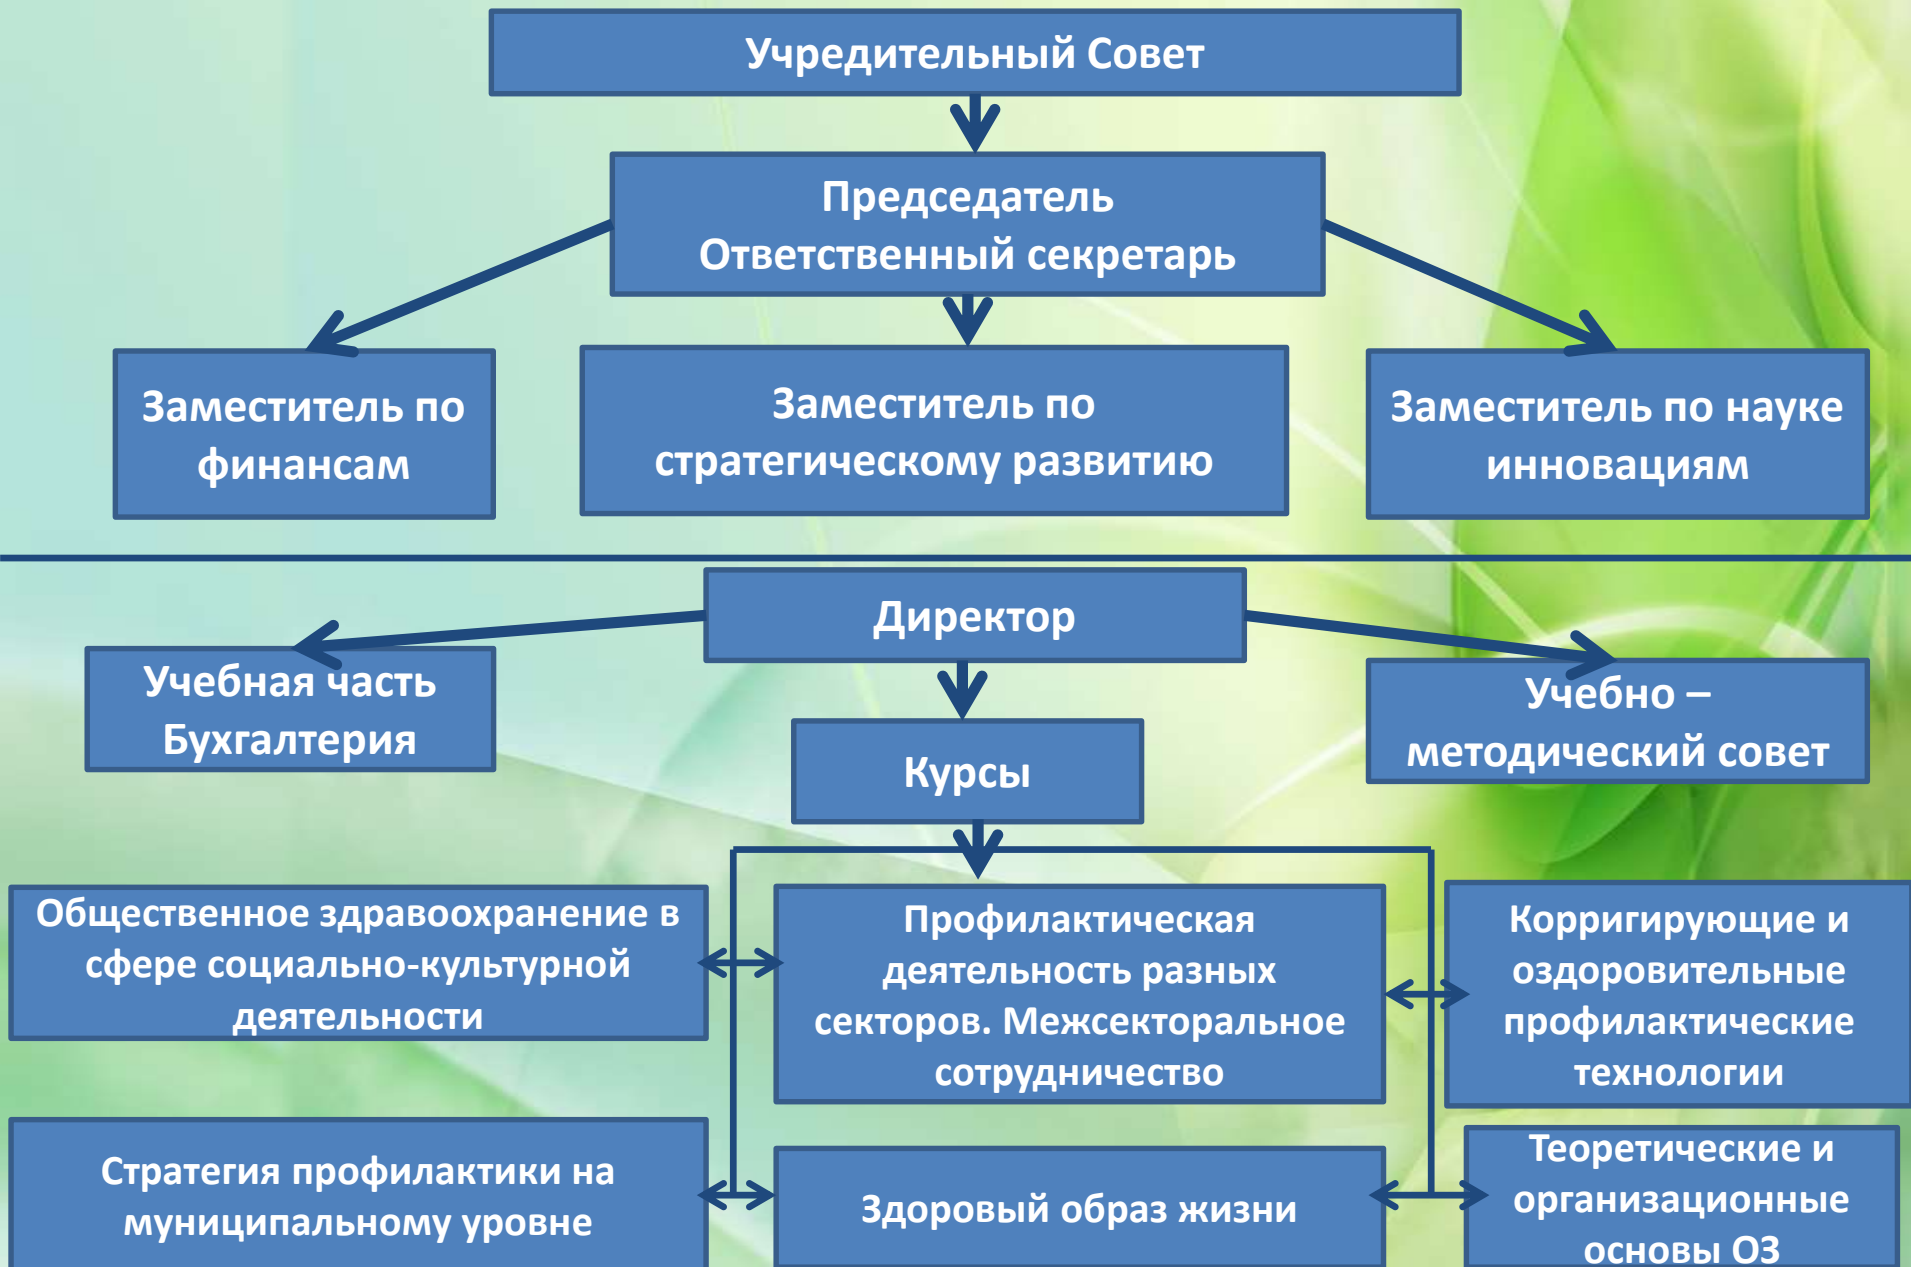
Учредительный Совет

Председатель
Ответственный секретарь

Заместитель по финансам

Заместитель по стратегическому развитию

Заместитель по науке инновациям

Директор

Учебная часть
Бухгалтерия

Курсы

Учебно – методический совет

Общественное здравоохранение в сфере социально-культурной деятельности

Профилактическая деятельность разных секторов. Межсекторальное сотрудничество

Корригирующие и оздоровительные профилактические технологии

Стратегия профилактики на муниципальному уровне

Здоровый образ жизни

Теоретические и организационные основы ОЗ